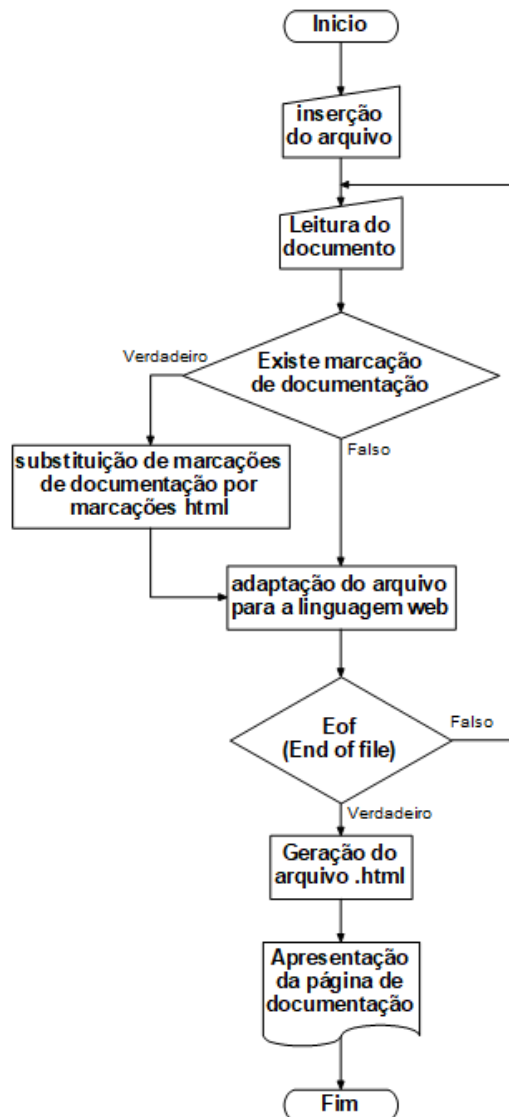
Inicio

inserção do arquivo

Leitura do documento

Verdadeiro

Existe marcação de documentação

Falso

substituição de marcações de documentação por marcações html

adaptação do arquivo para a linguagem web

Eof (End of file)

Falso

Verdadeiro

Geração do arquivo .html

Apresentação da página de documentação

Fim